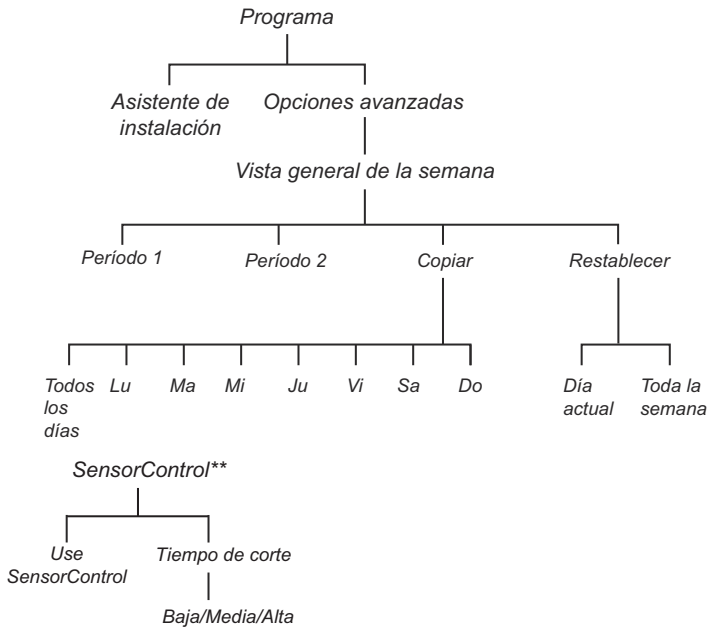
Programa

Asistente de instalación

Opciones avanzadas

Vista general de la semana

Período 1

Período 2

Copiar

Restablecer

Todos los días

Lu

Ma

Mi

Ju

Vi

Sa

Do

Día actual

Toda la semana

SensorControl**

Use SensorControl

Tiempo de corte

Baja/Media/Alta